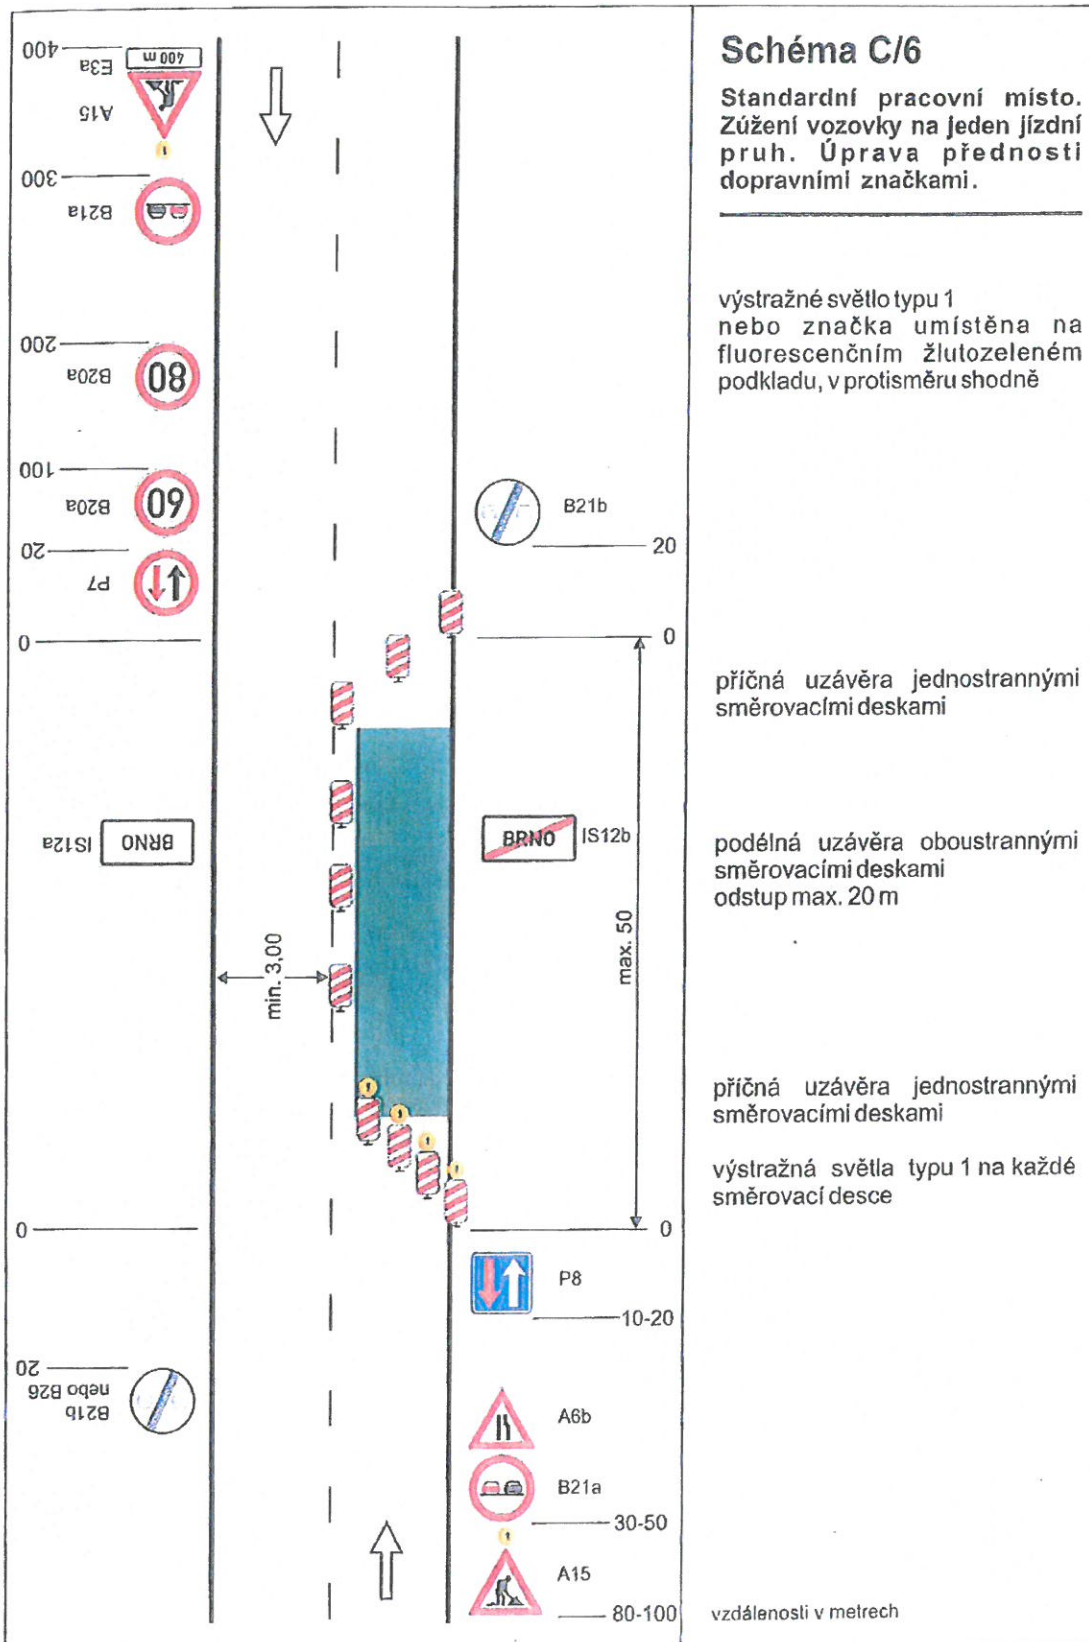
Schéma C/6

Standardní pracovní místo. Zúžení vozovky na jeden jízdní pruh. Úprava přednosti dopravními značkami.

výstražné světlo typu 1 nebo značka umístěna na fluorescenčním žlutozeleném podkladu, v protisměru shodně

příčná uzávěra jednostrannými směrovacími deskami

podélná uzávěra oboustrannými směrovacími deskami odstup max. 20 m

příčná uzávěra jednostrannými směrovacími deskami

výstražná světla typu 1 na každé směrovací desce

vzdálenosti v metrech

400 E3a 400 m
A15
300 B21a
200 B20a 80
100 B20a 60
20 P7
0
BRNO IS12a
0
B21b nebo B26 20

B21b
20
0
BRNO IS12b
max. 50
min. 3,00
0
P8
10-20
A6b
B21a
30-50
A15
80-100